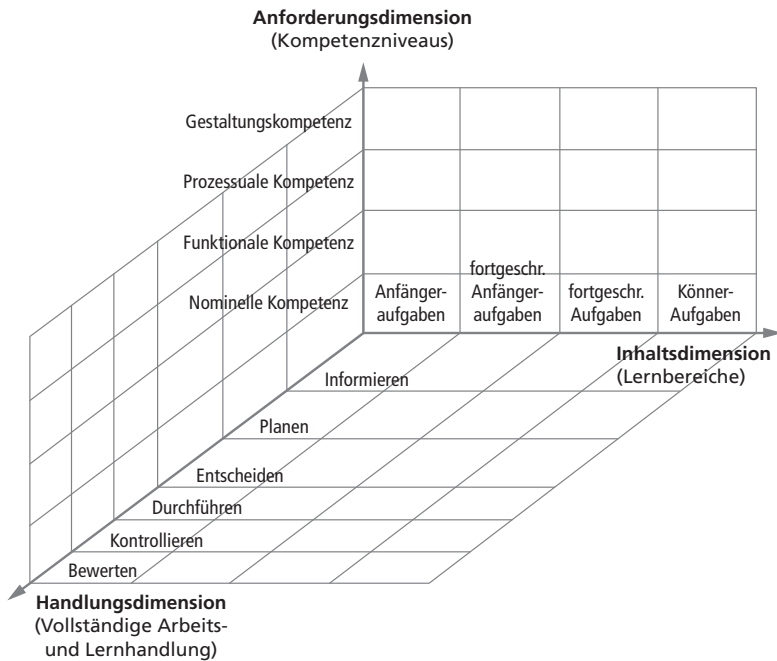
Anforderungsdimension
(Kompetenzniveaus)

Gestaltungskompetenz

Prozessuale Kompetenz

Funktionale Kompetenz

Nominelle Kompetenz

Anfängeraufgaben

fortgeschr. Anfängeraufgaben

fortgeschr. Aufgaben

Könner-Aufgaben

Inhaltsdimension
(Lernbereiche)

Informieren

Planen

Entscheiden

Durchführen

Kontrollieren

Bewerten

Handlungsdimension
(Vollständige Arbeits- und Lernhandlung)